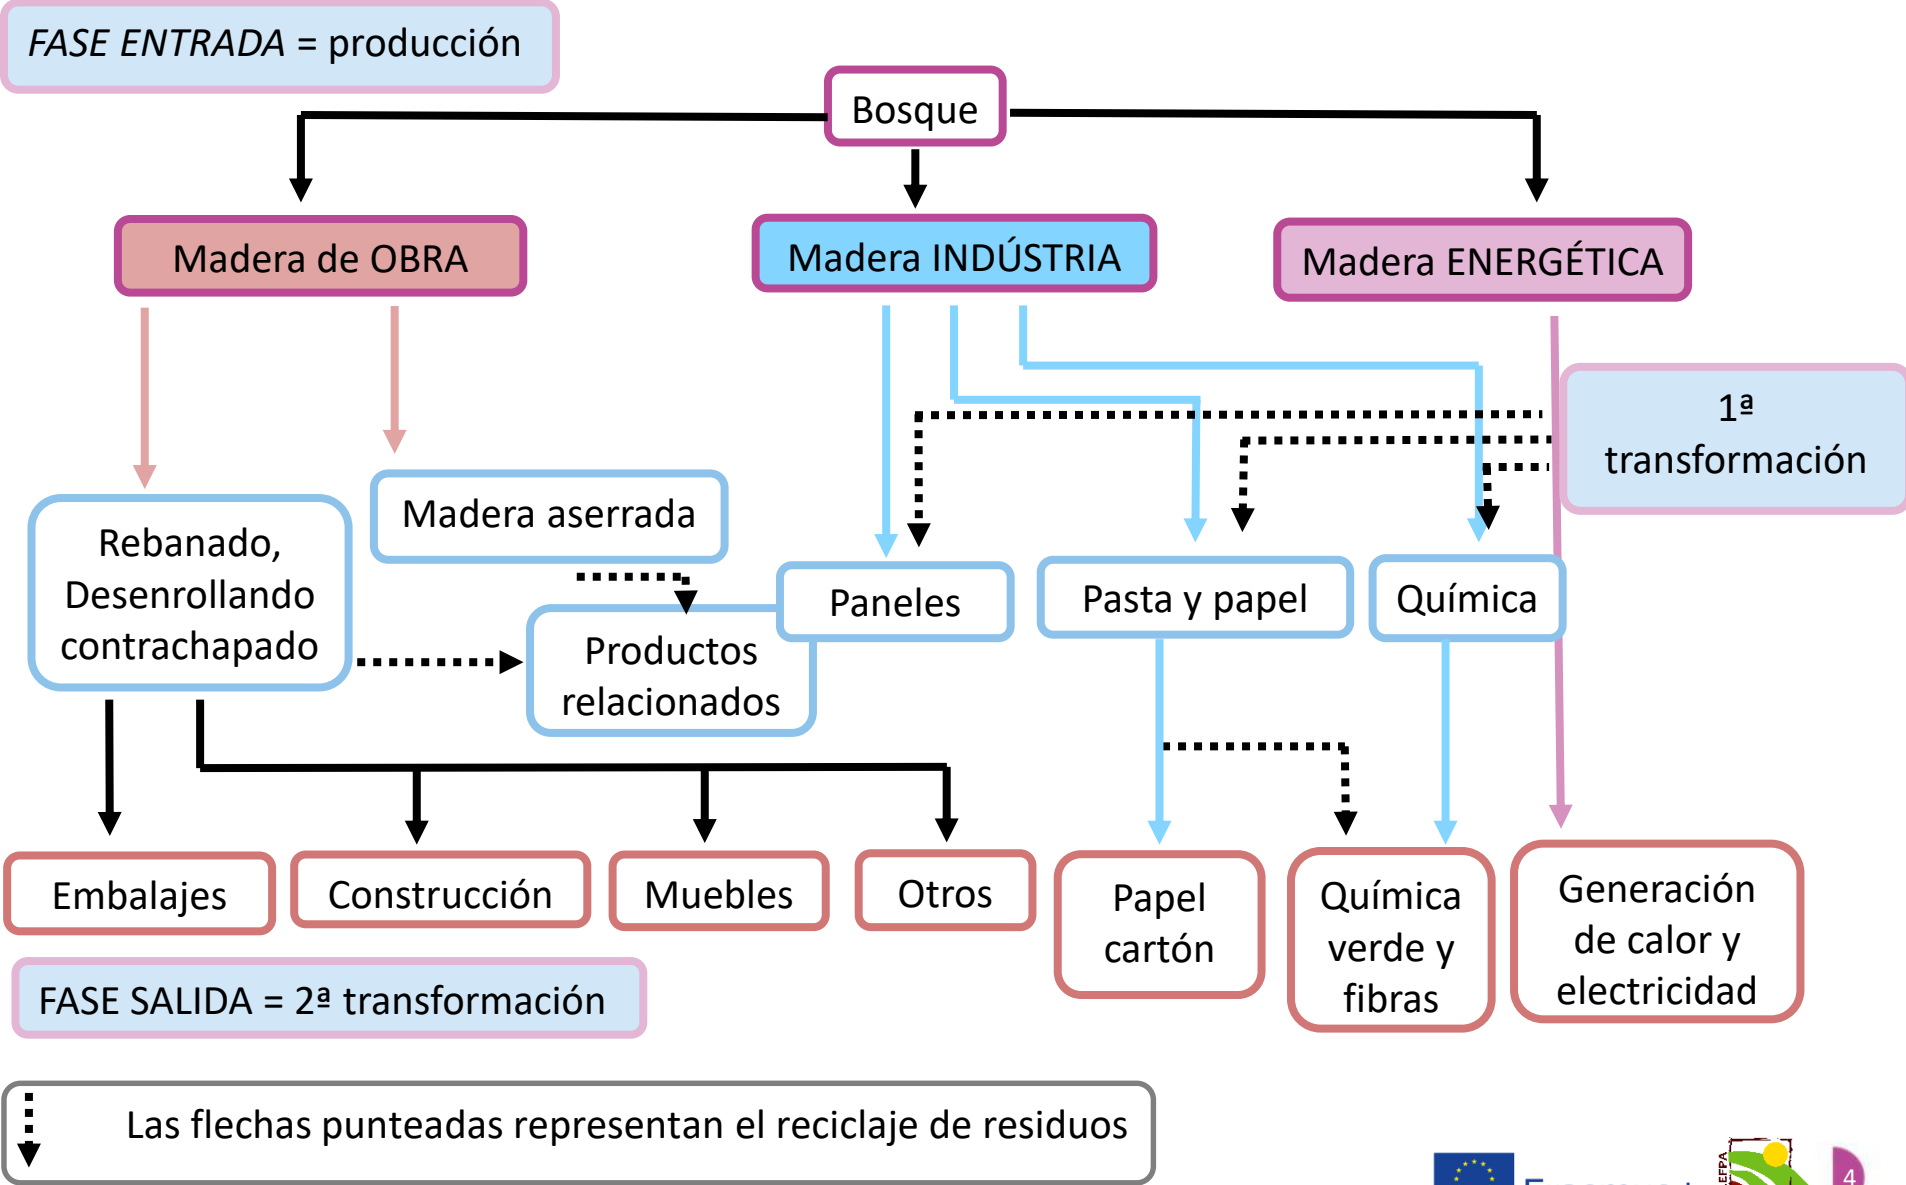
*FASE ENTRADA* = producción

Bosque

Madera de OBRA

Madera INDÚSTRIA

Madera ENERGÉTICA

1ª transformación

Rebanado, Desenrollando contrachapado

Madera aserrada

Productos relacionados

Paneles

Pasta y papel

Química

Embalajes

Construcción

Muebles

Otros

Papel cartón

Química verde y fibras

Generación de calor y electricidad

FASE SALIDA = 2ª transformación

Las flechas punteadas representan el reciclaje de residuos

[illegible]

4